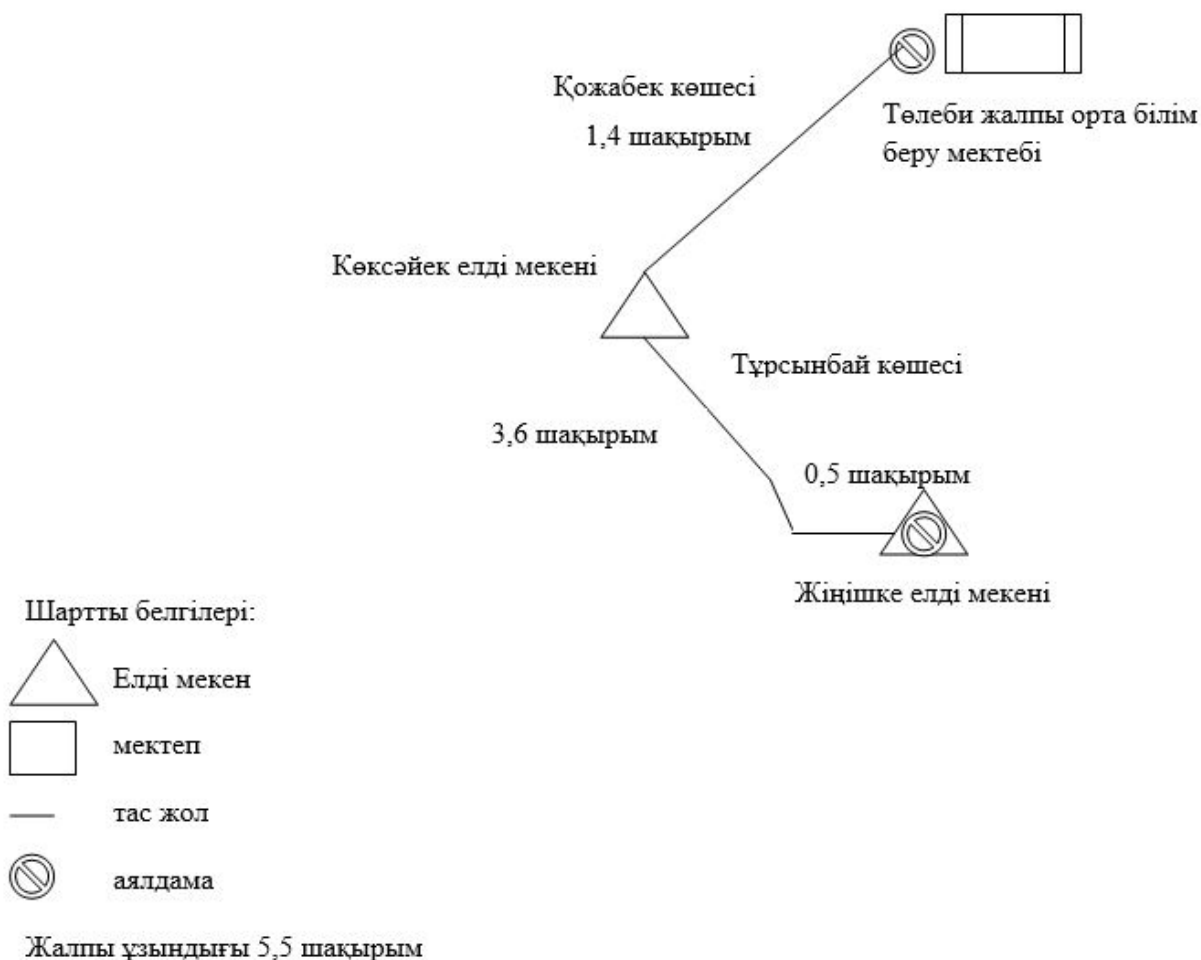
Қожабек көшесі

1,4 шақырым

Төлеби жалпы орта білім беру мектебі

Көксәйек елді мекені

Тұрсынбай көшесі

3,6 шақырым

0,5 шақырым

Жіңішке елді мекені

Шартты белгілері:

Елді мекен

мектеп

тас жол

аялдама

Жалпы ұзындығы 5,5 шақырым